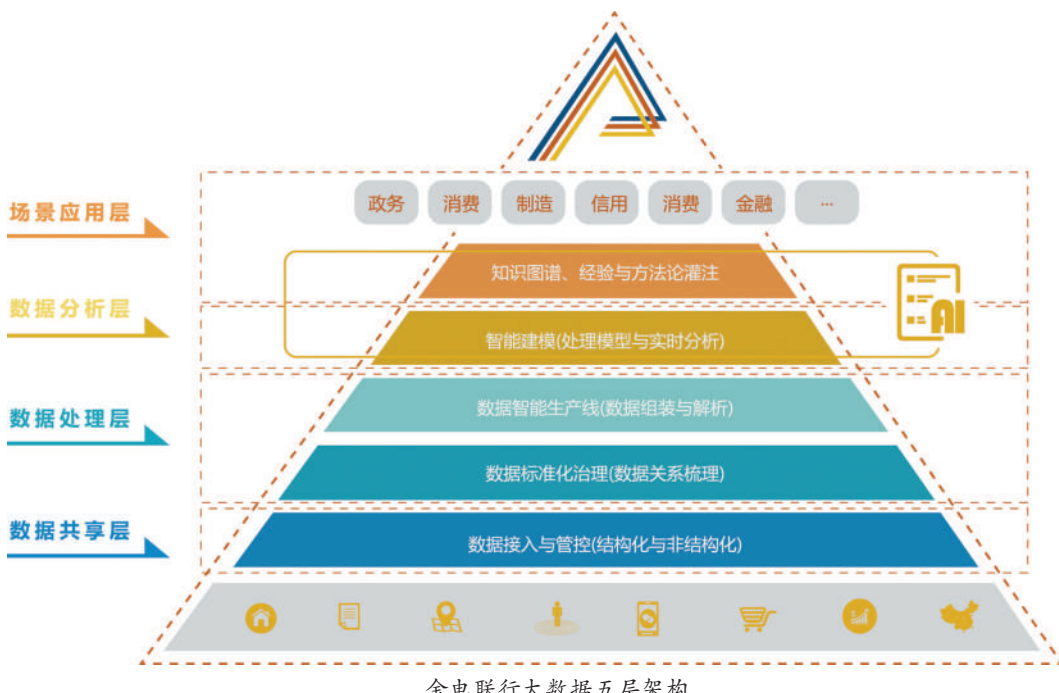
场景应用层

政务 消费 制造 信用 消费 金融 ...

数据分析层

知识图谱、经验与方法论灌注

智能建模(处理模型与实时分析)

AI

数据处理层

数据智能生产线(数据组装与解析)

数据标准化治理(数据关系梳理)

数据共享层

数据接入与管控(结构化与非结构化)

金电联行大数据五层架构